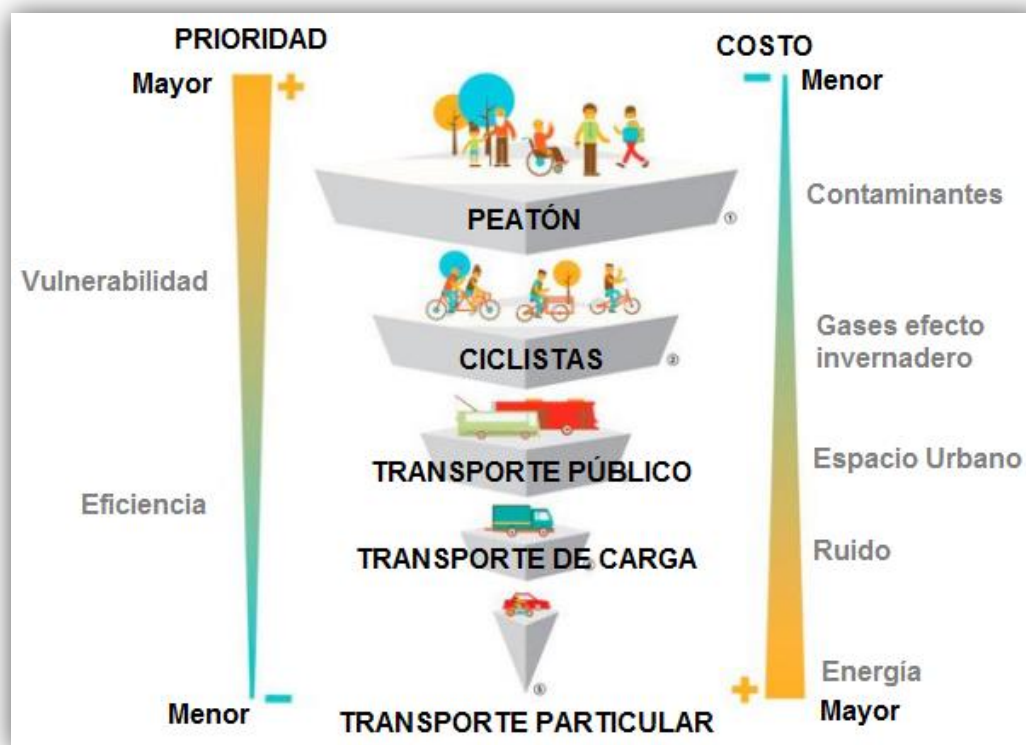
PRIORIDAD

Mayor +

Vulnerabilidad

Eficiencia

Menor −

PEATÓN ①

CICLISTAS ②

TRANSPORTE PÚBLICO

TRANSPORTE DE CARGA

⑤

TRANSPORTE PARTICULAR

COSTO

− Menor

Contaminantes

Gases efecto invernadero

Espacio Urbano

Ruido

Energía

+ Mayor